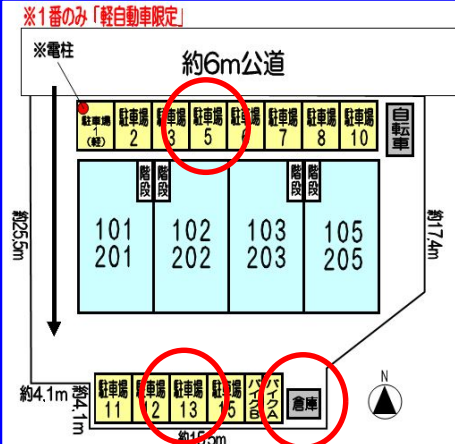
※1番のみ「軽自動車限定」

※電柱

約6m公道

駐車場 1 (軽)
駐車場 2
駐車場 3
駐車場 5
駐車場 6
駐車場 7
駐車場 8
駐車場 10
自転車

階段
階段
階段
階段

101
201
102
202
103
203
105
205

約25.5m
約17.4m

約4.1m
約4.1m

駐車場 11
駐車場 12
駐車場 13
駐車場 15
バイク
バイク
倉庫

約15.5m

N